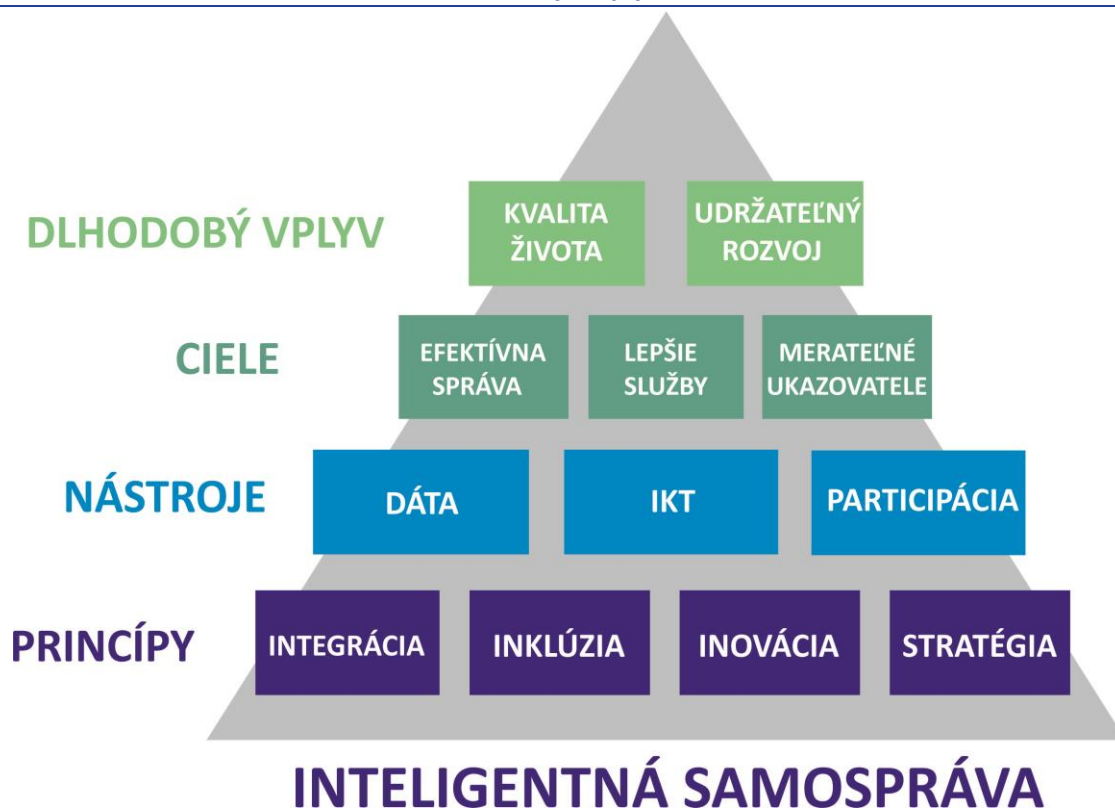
DLHODOBÝ VPLYV

KVALITA ŽIVOTA

UDRŽATEĽNÝ ROZVOJ

CIELE

EFEKTÍVNA SPRÁVA

LEPŠIE SLUŽBY

MERATEĽNÉ UKAZOVATELE

NÁSTROJE

DÁTA

IKT

PARTICIPÁCIA

PRINCÍPY

INTEGRÁCIA

INKLÚZIA

INOVÁCIA

STRATÉGIA

INTELIGENTNÁ SAMOSPRÁVA